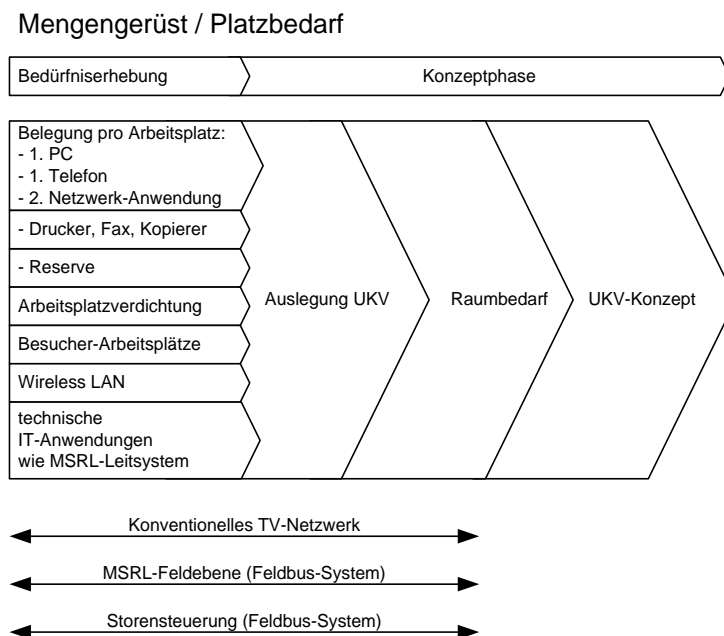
Mengengerüst / Platzbedarf

Bedürfniserhebung

Konzeptphase

Belegung pro Arbeitsplatz:
- 1. PC
- 1. Telefon
- 2. Netzwerk-Anwendung

- Drucker, Fax, Kopierer

- Reserve

Arbeitsplatzverdichtung

Besucher-Arbeitsplätze

Wireless LAN

technische IT-Anwendungen wie MSRL-Leitsystem

Auslegung UKV

Raumbedarf

UKV-Konzept

Konventionelles TV-Netzwerk

MSRL-Feldebene (Feldbus-System)

Storensteuerung (Feldbus-System)